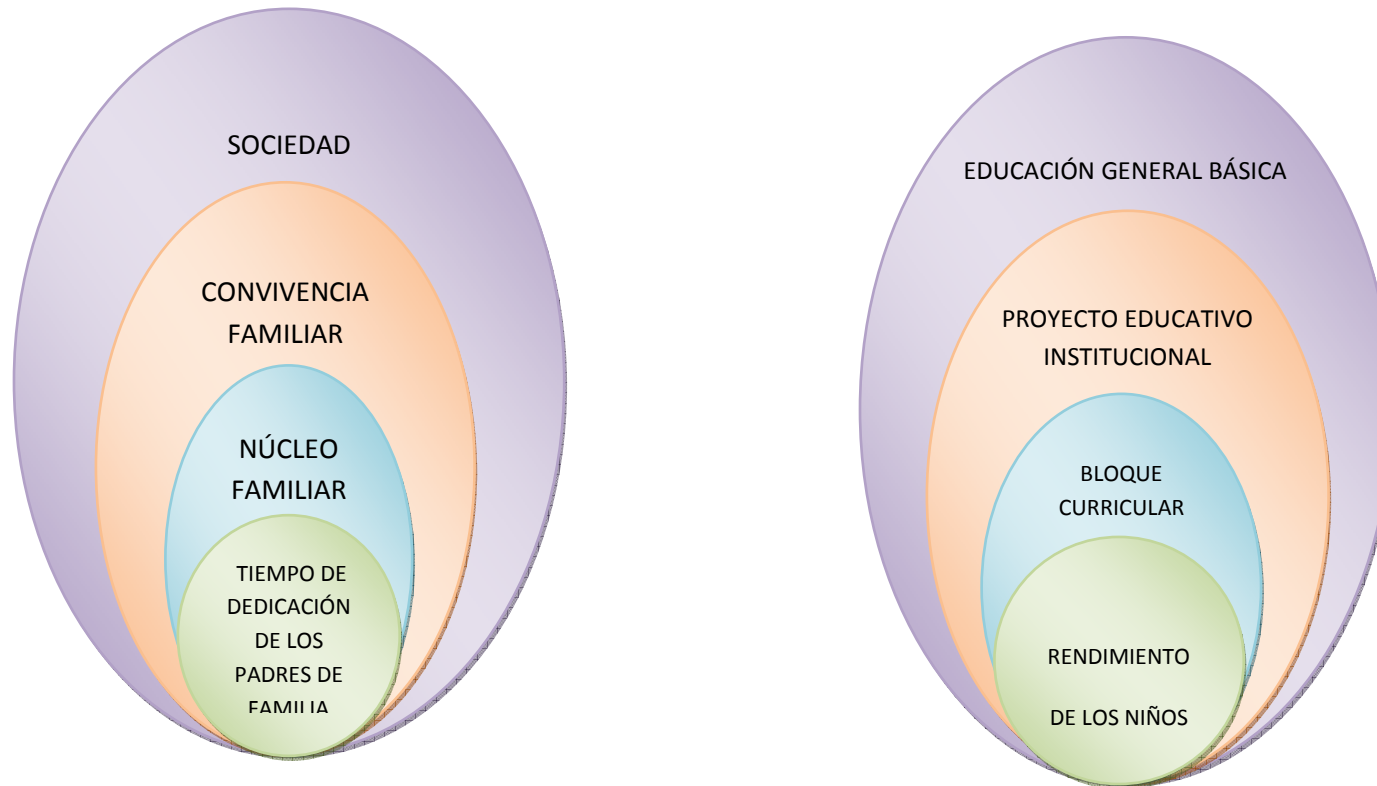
SOCIEDAD

CONVIVENCIA FAMILIAR

NÚCLEO FAMILIAR

TIEMPO DE DEDICACIÓN DE LOS PADRES DE FAMILIA

EDUCACIÓN GENERAL BÁSICA

PROYECTO EDUCATIVO INSTITUCIONAL

BLOQUE CURRICULAR

RENDIMIENTO

DE LOS NIÑOS